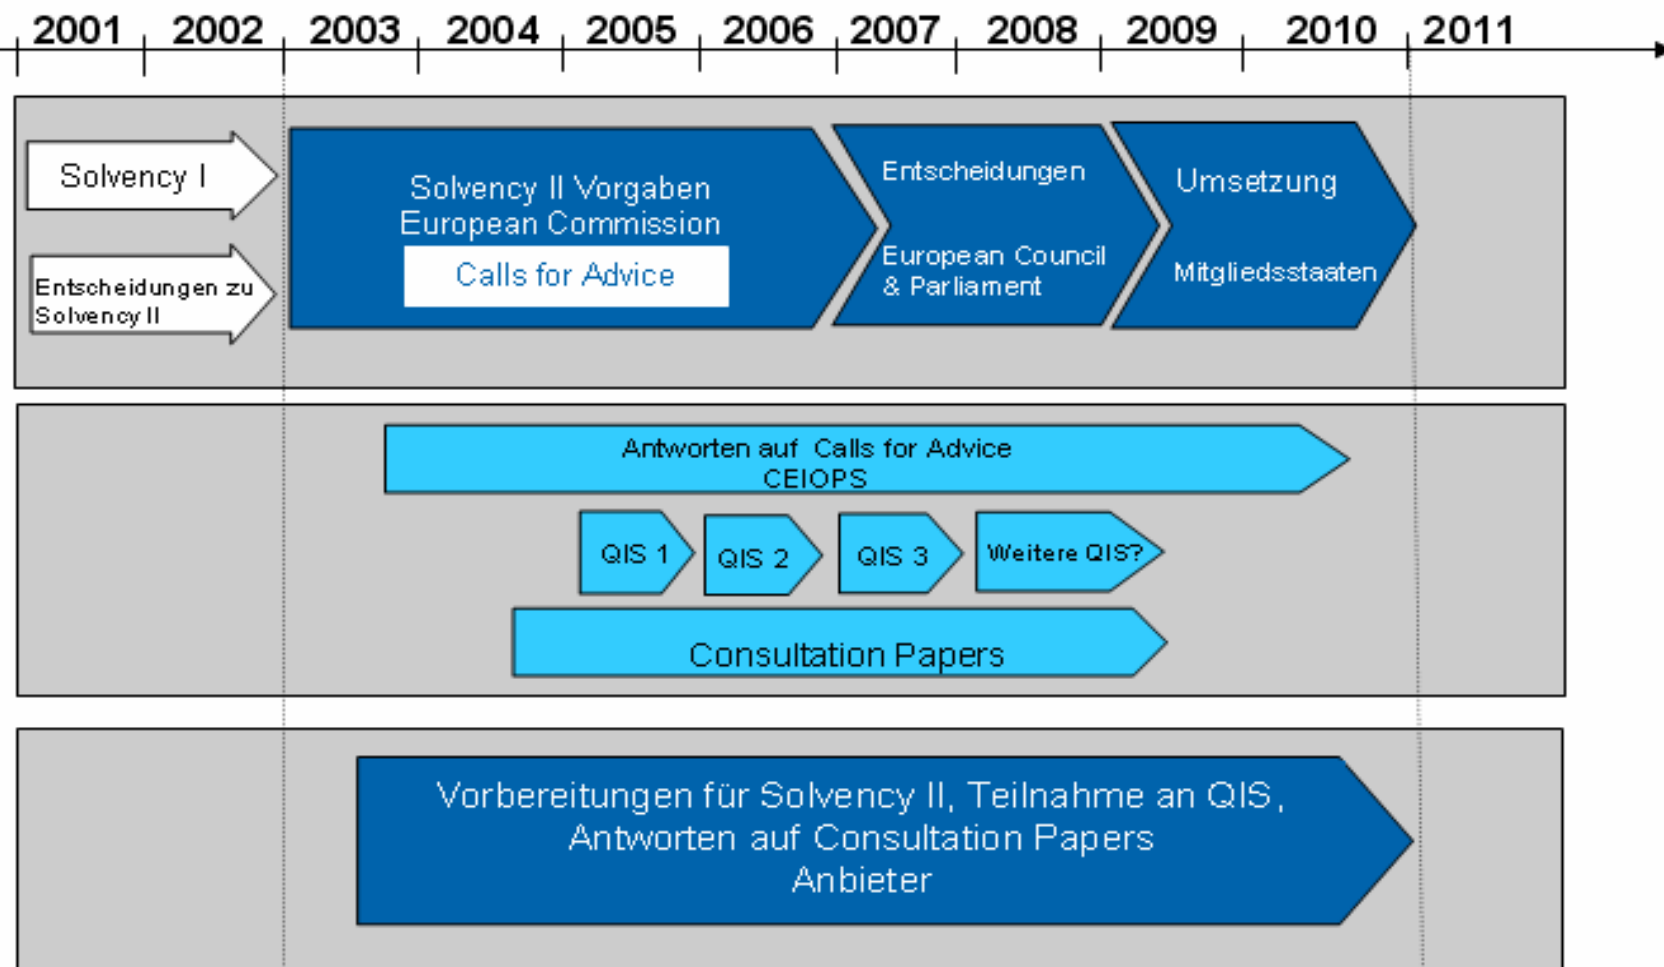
2001 2002 2003 2004 2005 2006 2007 2008 2009 2010 2011

Solvency I

Entscheidungen zu Solvency II

Solvency II Vorgaben
European Commission
Calls for Advice

Entscheidungen

European Council & Parliament

Umsetzung

Mitgliedsstaaten

Antworten auf Calls for Advice
CEIOPS

QIS 1

QIS 2

QIS 3

Weitere QIS?

Consultation Papers

Vorbereitungen für Solvency II, Teilnahme an QIS,
Antworten auf Consultation Papers
Anbieter